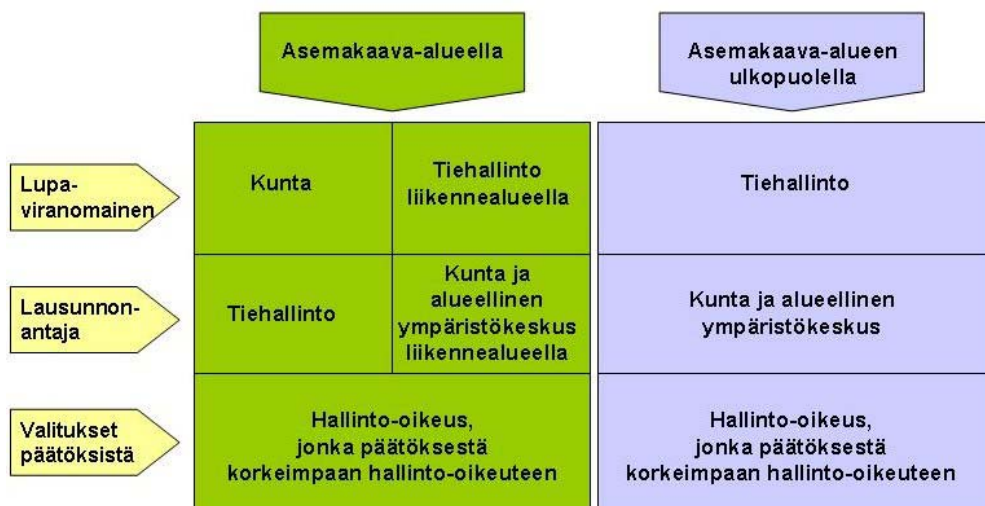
| | Asemakaava-alueella | | Asemakaava-alueen ulkopuolella |
|---|---|---|---|
| Lupa-viranomainen | Kunta | Tiehallinto liikennealueella | Tiehallinto |
| Lausunnon-antaja | Tiehallinto | Kunta ja alueellinen ympäristökeskus liikennealueella | Kunta ja alueellinen ympäristökeskus |
| Valitukset päätöksistä | Hallinto-oikeus, jonka päätöksestä korkeimpaan hallinto-oikeuteen | | Hallinto-oikeus, jonka päätöksestä korkeimpaan hallinto-oikeuteen |